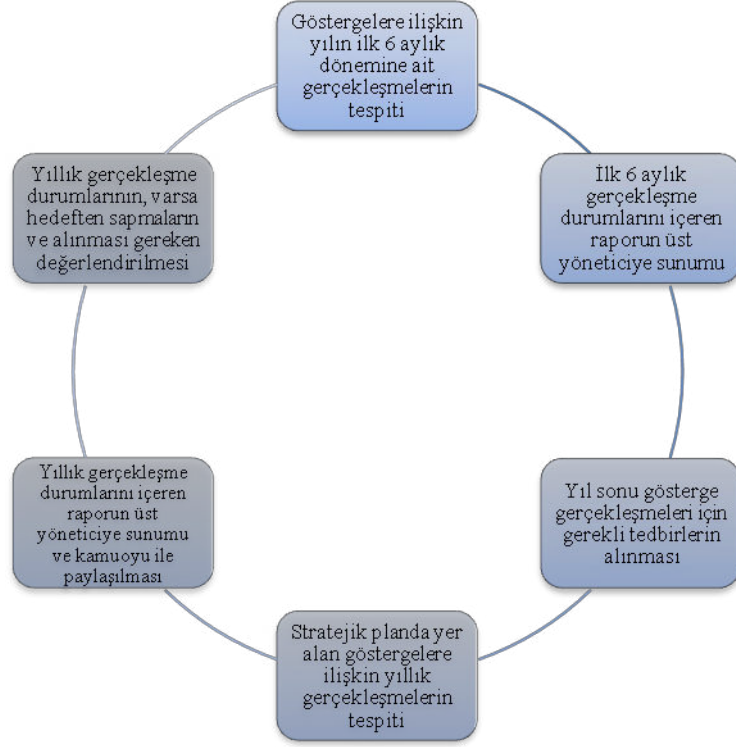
Göstergelere ilişkin yılın ilk 6 aylık dönemine ait gerçekleşmelerin tespiti

İlk 6 aylık gerçekleşme durumlarını içeren raporun üst yöneticiye sunumu

Yıl sonu gösterge gerçekleşmeleri için gerekli tedbirlerin alınması

Stratejik planda yer alan göstergelere ilişkin yıllık gerçekleşmelerin tespiti

Yıllık gerçekleşme durumlarını içeren raporun üst yöneticiye sunumu ve kamuoyu ile paylaşılması

Yıllık gerçekleşme durumlarının, varsa hedeften sapmaların ve alınması gereken değerlendirilmesi